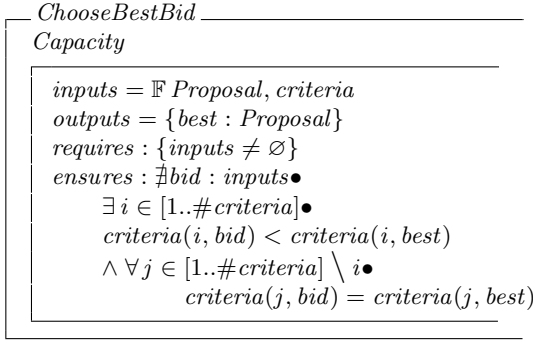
$ChooseBestBid$

$Capacity$

$inputs = \mathbb{F}\ Proposal, criteria$
$outputs = \{best : Proposal\}$
$requires : \{inputs \neq \varnothing\}$
$ensures : \nexists bid : inputs \bullet$
$\exists\, i \in [1..\#criteria] \bullet$
$criteria(i, bid) < criteria(i, best)$
$\wedge\ \forall\, j \in [1..\#criteria] \setminus i \bullet$
$criteria(j, bid) = criteria(j, best)$